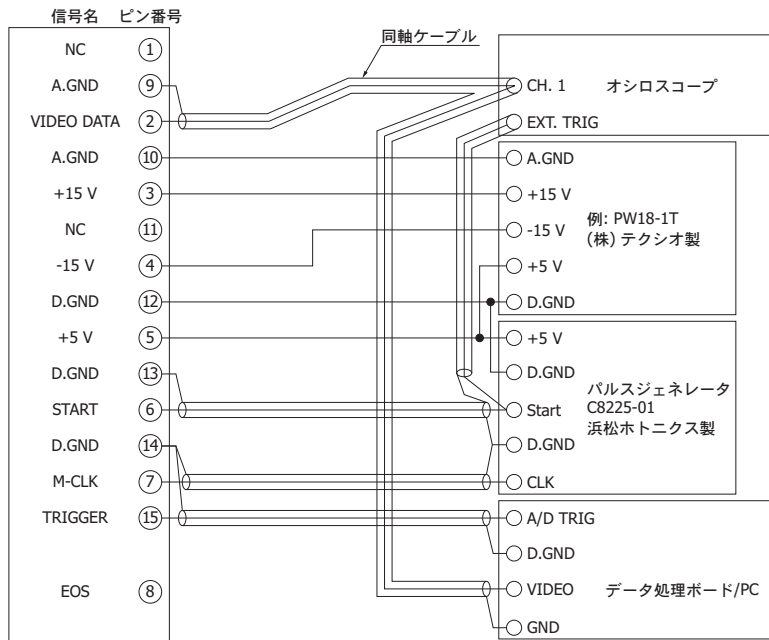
信号名 ピン番号

NC ①
A.GND ⑨
VIDEO DATA ②
A.GND ⑩
+15 V ③
NC ⑪
-15 V ④
D.GND ⑫
+5 V ⑤
D.GND ⑬
START ⑥
D.GND ⑭
M-CLK ⑦
TRIGGER ⑮
EOS ⑧

同軸ケーブル

CH. 1
EXT. TRIG
オシロスコープ

A.GND
+15 V
-15 V
+5 V
D.GND
例: PW18-1T
(株) テクシオ製

+5 V
D.GND
Start
D.GND
CLK
パルスジェネレータ
C8225-01
浜松ホトニクス製

A/D TRIG
D.GND
VIDEO
GND
データ処理ボード/PC